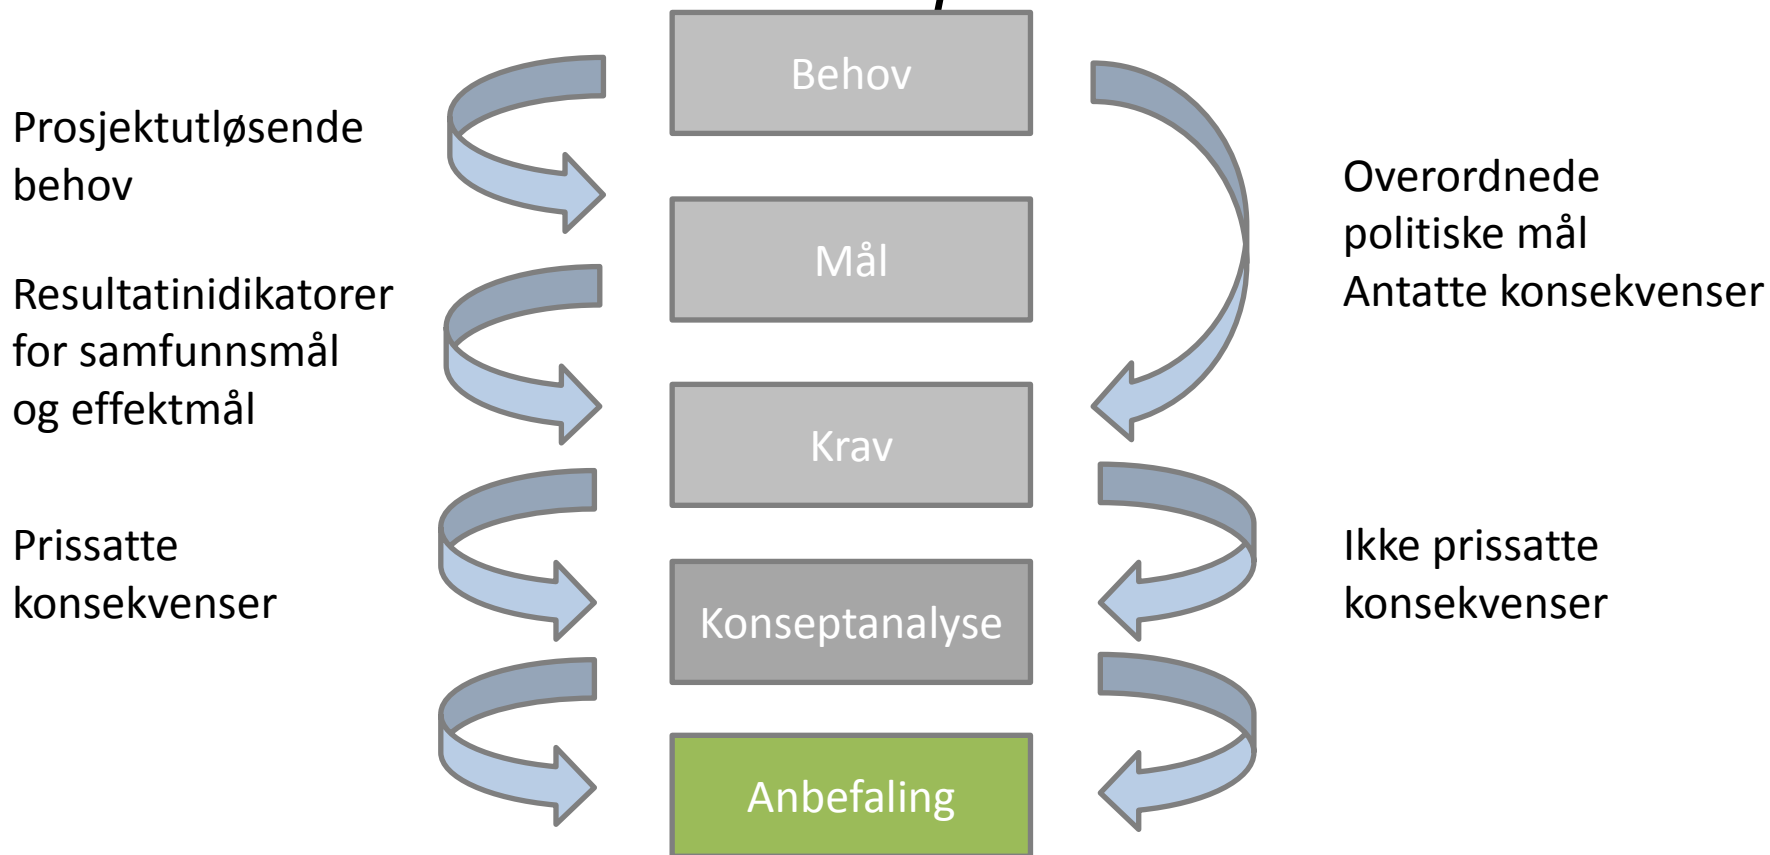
Prosjektutløsende behov

Resultatinidikatorer for samfunnsmål og effektmål

Prissatte konsekvenser

Behov

Mål

Krav

Konseptanalyse

Anbefaling

Overordnede politiske mål
Antatte konsekvenser

Ikke prissatte konsekvenser